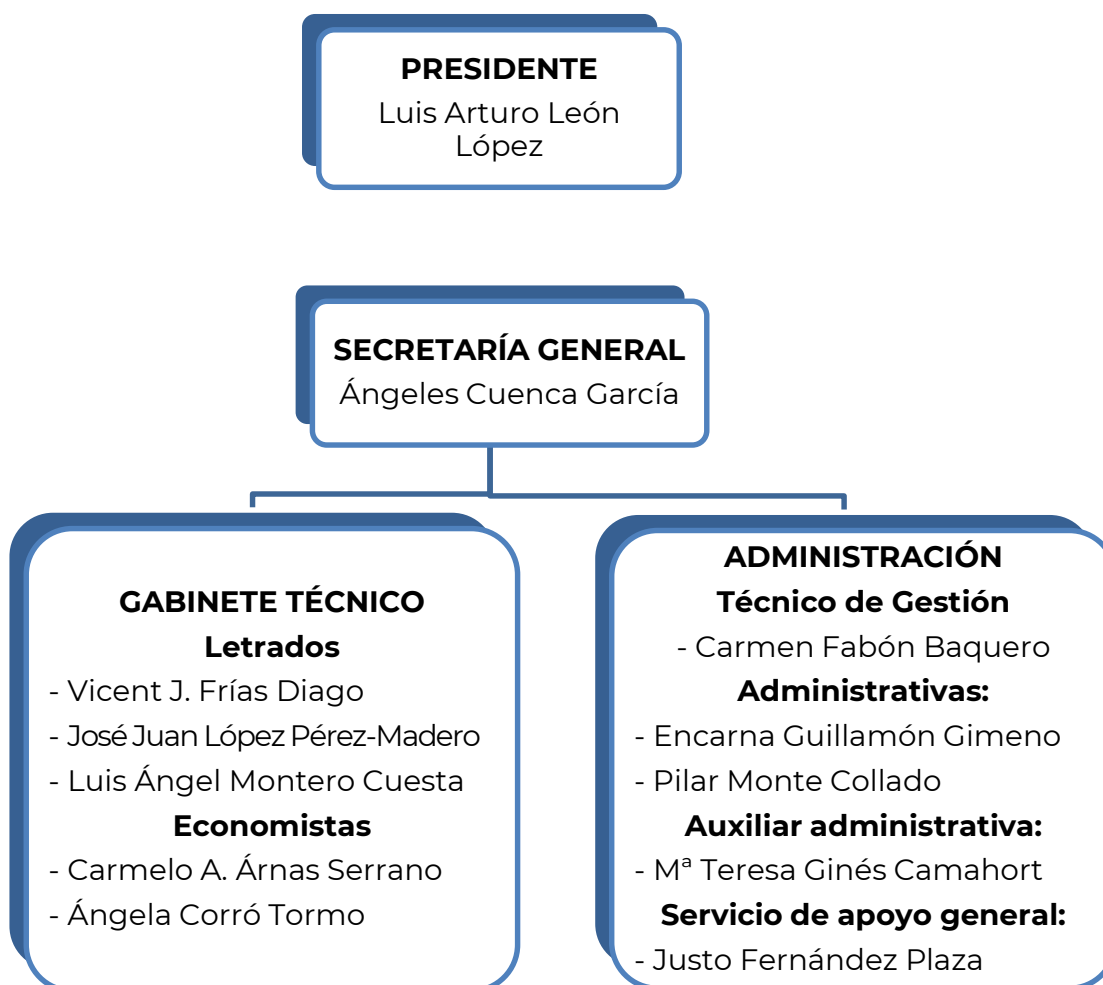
PRESIDENTE
Luis Arturo León López

SECRETARÍA GENERAL
Ángeles Cuenca García

GABINETE TÉCNICO
Letrados
- Vicent J. Frías Diago
- José Juan López Pérez-Madero
- Luis Ángel Montero Cuesta
Economistas
- Carmelo A. Árnas Serrano
- Ángela Corró Tormo

ADMINISTRACIÓN
Técnico de Gestión
- Carmen Fabón Baquero
Administrativas:
- Encarna Guillamón Gimeno
- Pilar Monte Collado
Auxiliar administrativa:
- Mª Teresa Ginés Camahort
Servicio de apoyo general:
- Justo Fernández Plaza